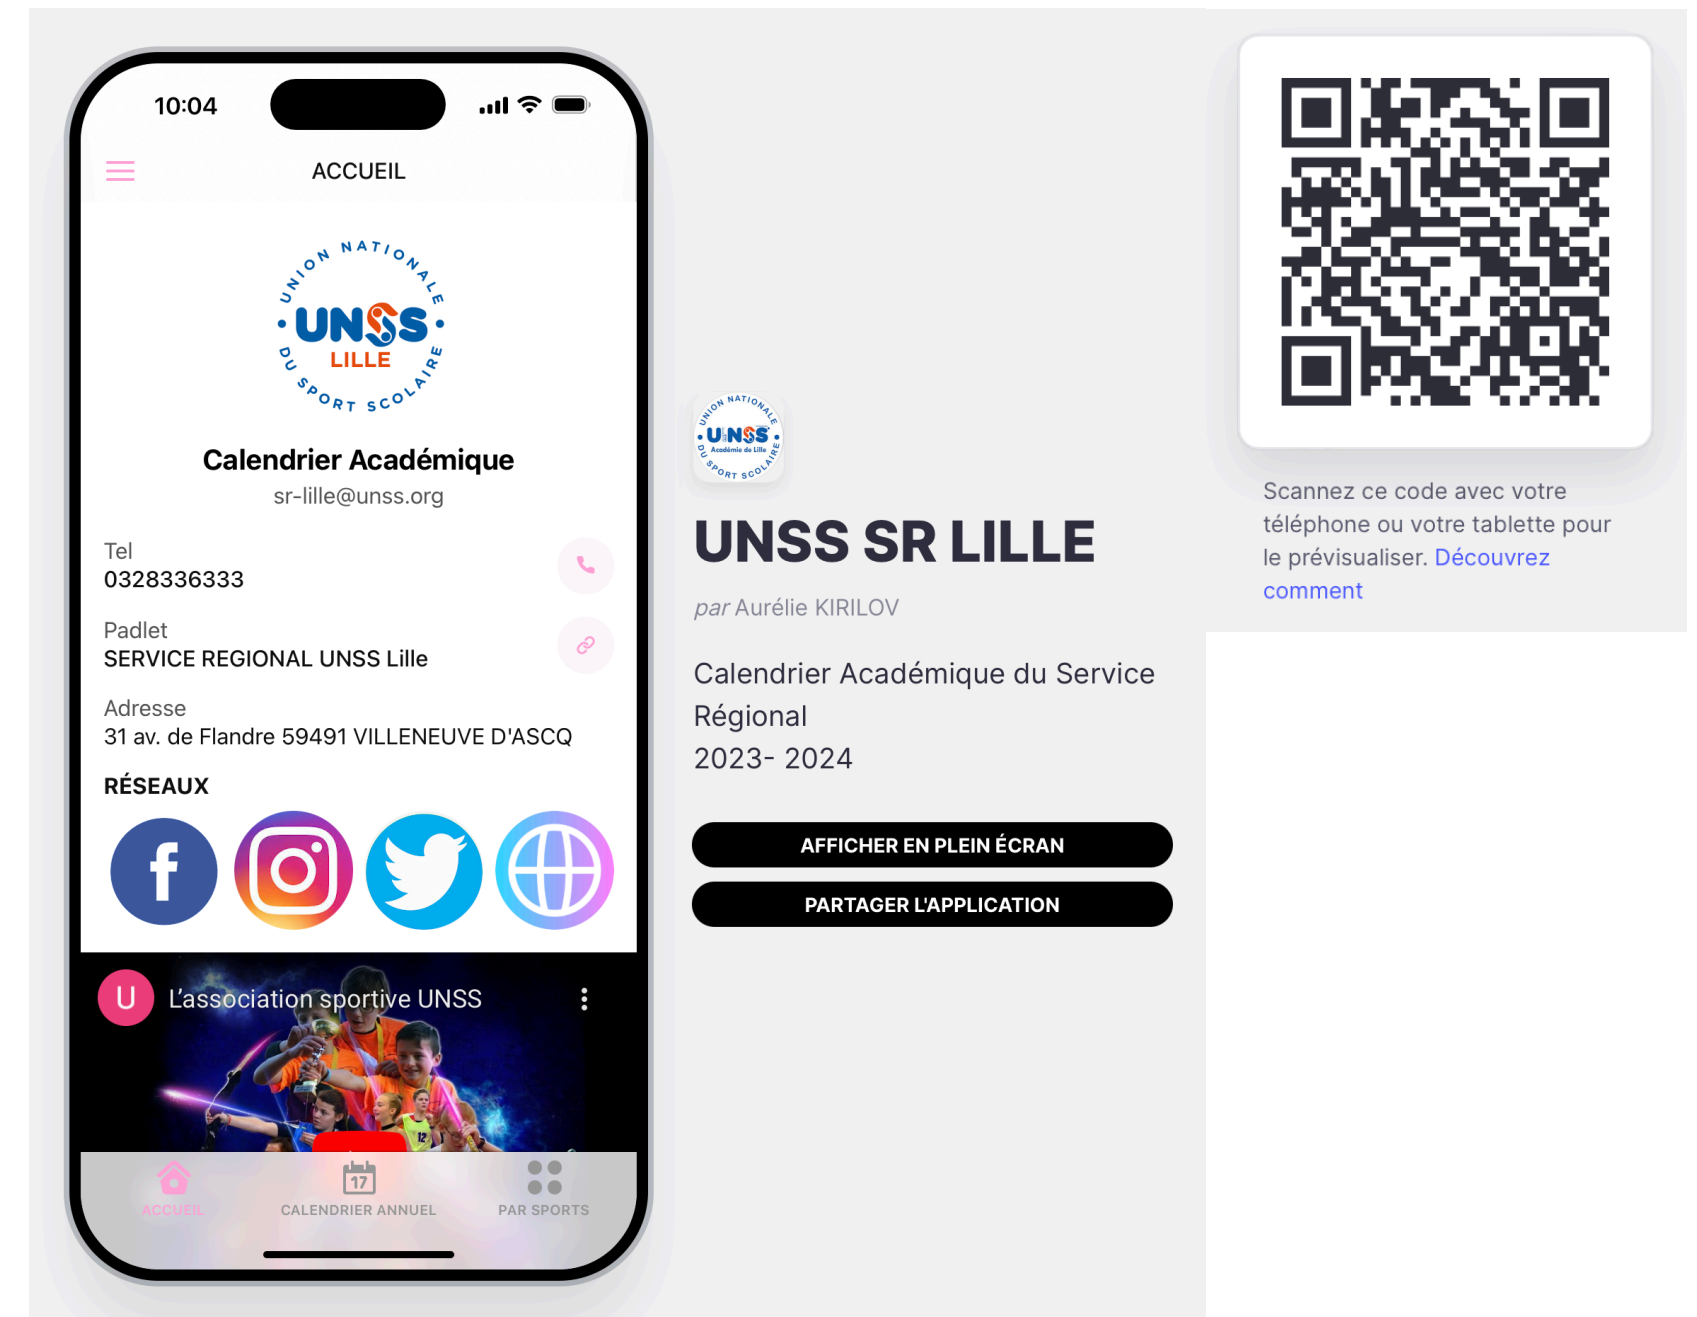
10:04

ACCUEIL

UNION NATIONALE UNSS LILLE DU SPORT SCOLAIRE

Calendrier Académique
sr-lille@unss.org

Tel
0328336333

Padlet
SERVICE REGIONAL UNSS Lille

Adresse
31 av. de Flandre 59491 VILLENEUVE D'ASCQ

RÉSEAUX

U L'association sportive UNSS

ACCUEIL
17
CALENDRIER ANNUEL
PAR SPORTS

UNION NATIONALE UNSS Académie de Lille DU SPORT SCOLAIRE

UNSS SR LILLE

par Aurélie KIRILOV

Calendrier Académique du Service Régional
2023- 2024

AFFICHER EN PLEIN ÉCRAN

PARTAGER L'APPLICATION

Scannez ce code avec votre téléphone ou votre tablette pour le prévisualiser. Découvrez comment